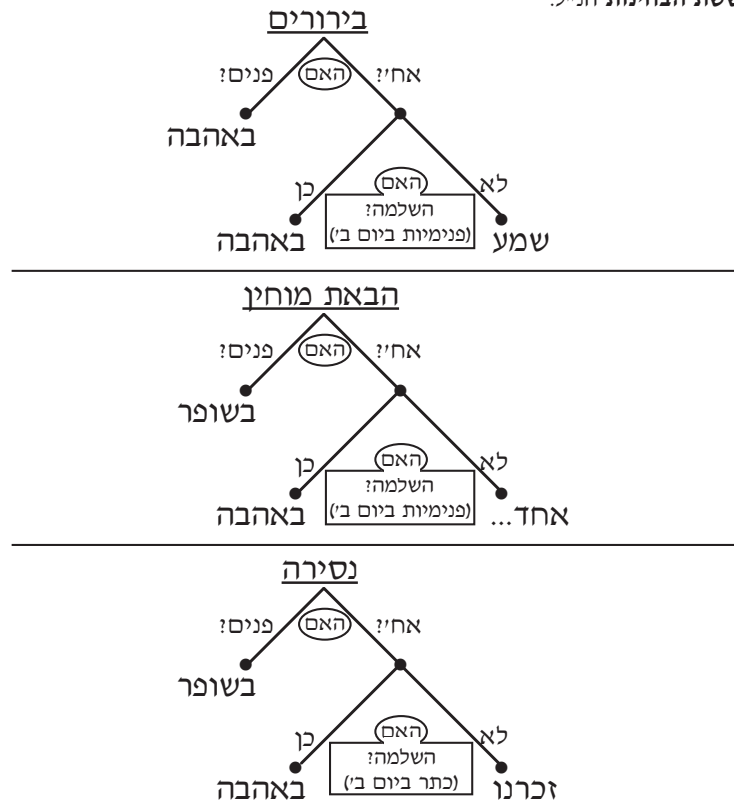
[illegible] הבחינות הנ"ל:

בירורים

פנים? האם אח'?

באהבה

כן האם לא

השלמה? (פנימיות ביום ב')

באהבה שמע

הבאת מוחין

פנים? האם אח'?

בשופר

כן האם לא

השלמה? (פנימיות ביום ב')

באהבה אחד...

נסירה

פנים? האם אח'?

בשופר

כן האם לא

השלמה? (כתר ביום ב')

באהבה זכרנו